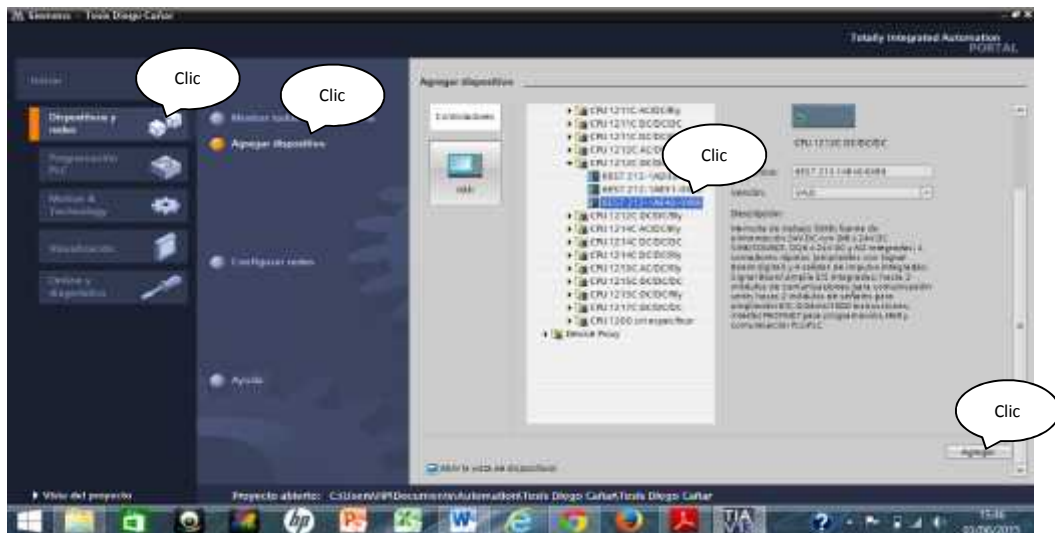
Siemens - Tesis Diego Cañar

Totally Integrated Automation PORTAL

Iniciar

Clic

Clic

Dispositivos y redes

Mostrar todos

Agregar dispositivo

Programación PLC

Motion & Technology

Visualización

Online y diagnóstico

Configurar redes

Ayuda

Agregar dispositivo

Controladores

HMI

CPU 1211C AC/DC/Rly
CPU 1211C DC/DC/DC
CPU 1211C DC/DC/Rly
CPU 1212C AC/DC/Rly
CPU 1212C DC/DC/DC
6ES7 212-1AE3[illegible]
6ES7 212-1AE31-0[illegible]
6ES7 212-1AE40-0XB0
CPU 1212C DC/DC/Rly
CPU 1214C AC/DC/Rly
CPU 1214C DC/DC/DC
CPU 1214C DC/DC/Rly
CPU 1215C AC/DC/Rly
CPU 1215C DC/DC/DC
CPU 1215C DC/DC/Rly
CPU 1217C DC/DC/DC
CPU 1200 sin especificar
Device Proxy

Clic

CPU 1212C DC/DC/DC

6ES7 212-1AE40-0XB0

Versión: V4.0

Descripción:

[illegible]

Clic

Agregar

Abrir la vista de dispositivos

Vista del proyecto

Proyecto abierto: C:\Users\HP\Documents\Automation\Tesis Diego Cañar\Tesis Diego Cañar

15:46
20/06/2015